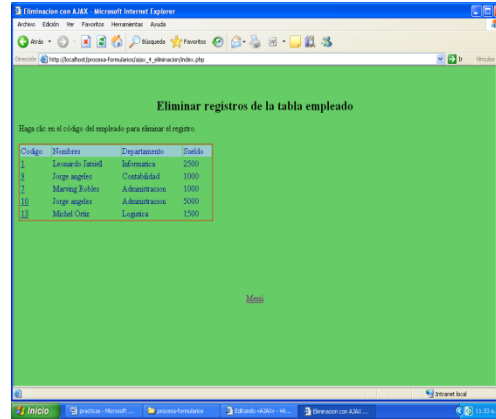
Eliminacion con AJAX - Microsoft Internet Explorer

Archivo Edición Ver Favoritos Herramientas Ayuda

Atrás Búsqueda Favoritos

Dirección http://localhost/procesa-formularios/ajax_4_eliminacion/index.php Ir Vínculos

Eliminar registros de la tabla empleado

Haga clic en el código del empleado para eliminar el registro.

| Codigo | Nombres | Departamento | Sueldo |
|---|---|---|---|
| 1 | Leonardo Jatniel | Informatica | 2500 |
| 9 | Jorge angeles | Contabilidad | 1000 |
| 7 | Marving Robles | Administracion | 1000 |
| 10 | Jorge angeles | Administracion | 5000 |
| 13 | Michel Ortiz | Logistica | 1500 |

Menú

Intranet local

Inicio practicas - Microsoft ... procesa-formularios Editando «AJAX» - Wi... Eliminacion con AJAX ... 11:33 a